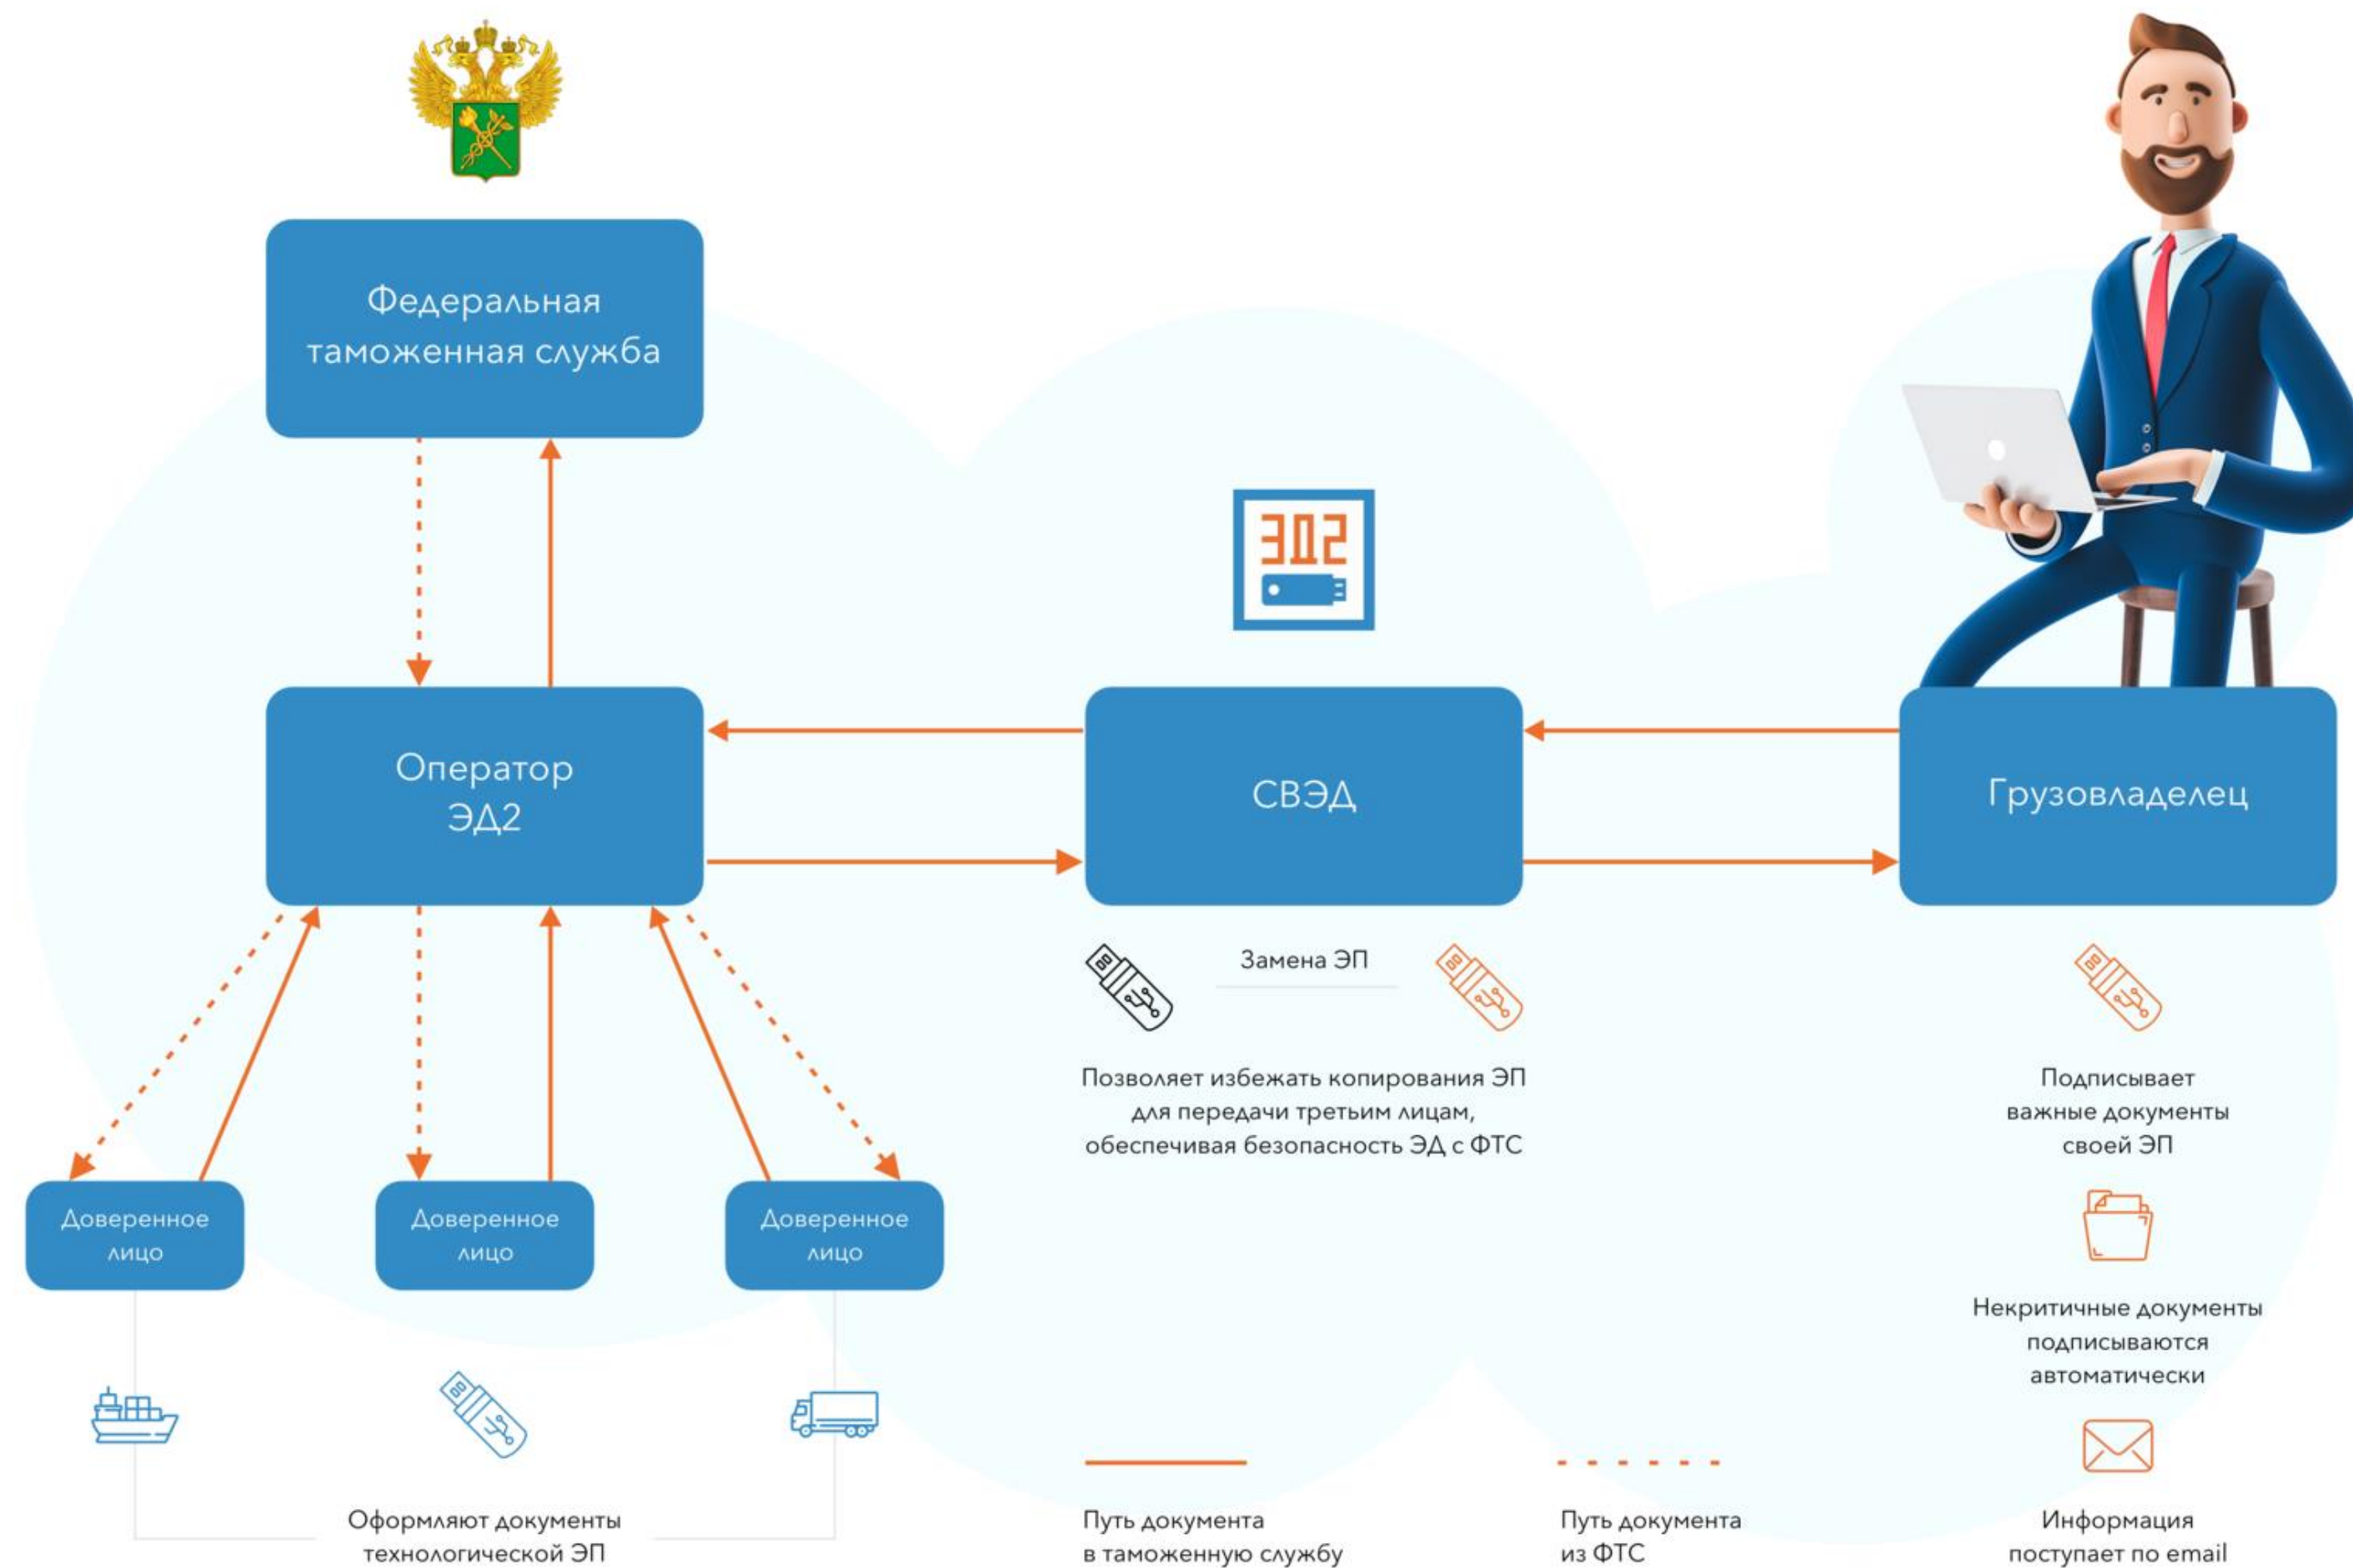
Федеральная таможенная служба

ЭД2

Оператор ЭД2

СВЭД

Грузовладелец

Замена ЭП

Позволяет избежать копирования ЭП для передачи третьим лицам, обеспечивая безопасность ЭД с ФТС

Подписывает важные документы своей ЭП

Некритичные документы подписываются автоматически

Доверенное лицо

Доверенное лицо

Доверенное лицо

Оформляют документы технологической ЭП

Путь документа в таможенную службу

Путь документа из ФТС

Информация поступает по email